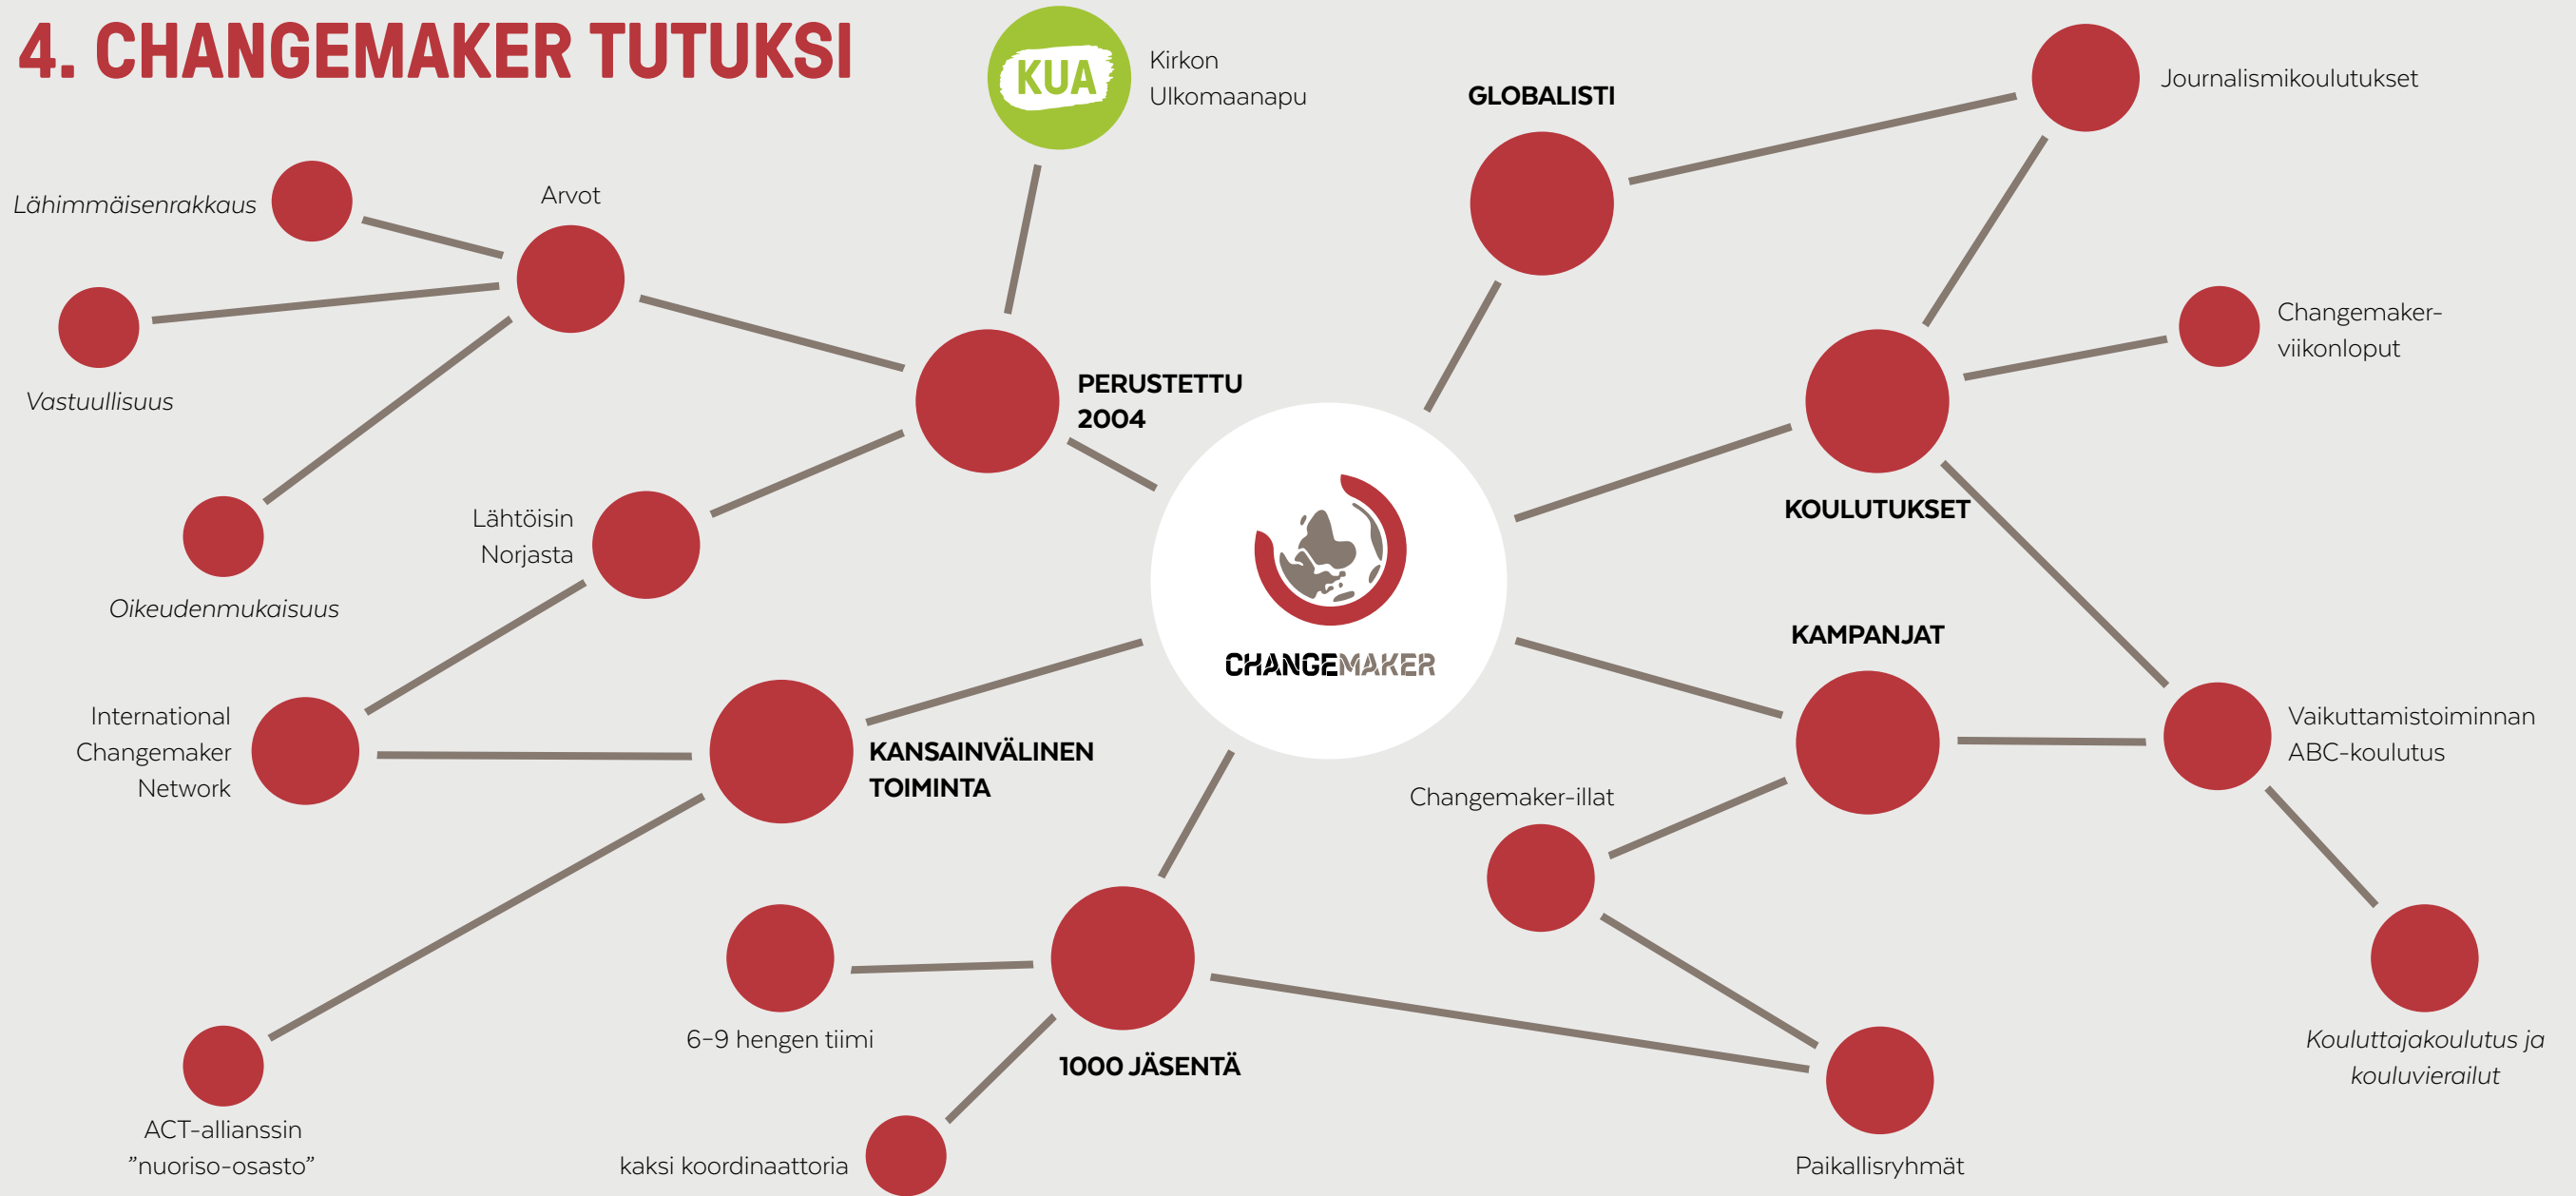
4. CHANGEMAKER TUTUKSI

KUA

Kirkon Ulkomaanapu

GLOBALISTI

Journalismikoulutukset

Lähimmäisenrakkaus

Arvot

Vastuullisuus

Oikeudenmukaisuus

PERUSTETTU 2004

Changemaker-viikonloput

Lähtöisin Norjasta

CHANGEMAKER

KOULUTUKSET

KAMPANJAT

International Changemaker Network

KANSAINVÄLINEN TOIMINTA

Vaikuttamistoiminnan ABC-koulutus

Changemaker-illat

6–9 hengen tiimi

1000 JÄSENTÄ

Kouluttajakoulutus ja kouluvierailut

ACT-allianssin ”nuoriso-osasto”

kaksi koordinaattoria

Paikallisryhmät